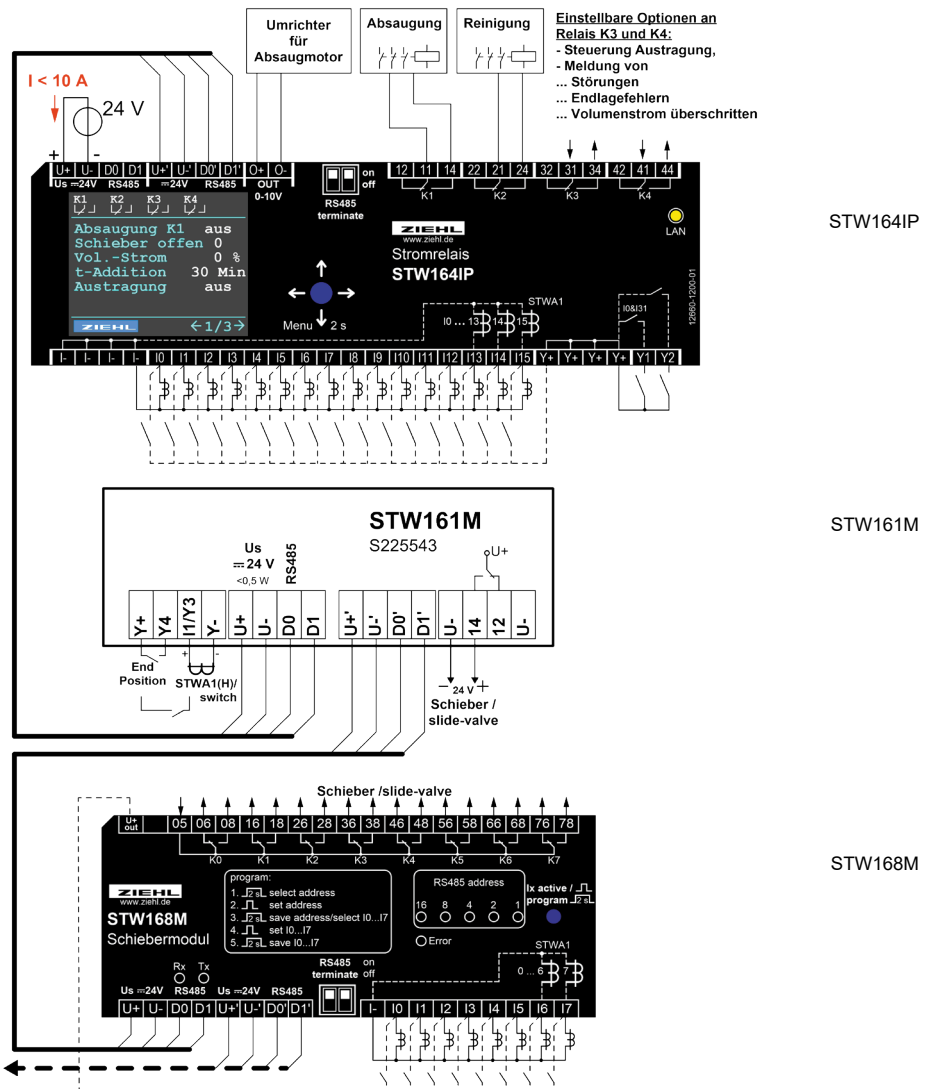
Umrichter für Absaugmotor

Absaugung

Reinigung

Einstellbare Optionen an Relais K3 und K4:
- Steuerung Austragung,
- Meldung von
... Störungen
... Endlagefehlern
... Volumenstrom überschritten

I < 10 A

24 V

+ -

U+ U- D0 D1 U+' U-' D0' D1' O+ O-
Us ⎓24V RS485 ⎓24V RS485 OUT 0-10V

on off
RS485 terminate

12 11 14 22 21 24 32 31 34 42 41 44
K1 K2 K3 K4

K1 K2 K3 K4
Absaugung K1 aus
Schieber offen 0
Vol.-Strom 0 %
t-Addition 30 Min
Austragung aus
ZIEHL ←1/3→

Menu 2 s

ZIEHL
www.ziehl.de
Stromrelais
STW164IP

LAN

STW164IP

STWA1
I0 ... 13 14 15

I0&I31

12660-1200-01

I- I- I- I- I0 I1 I2 I3 I4 I5 I6 I7 I8 I9 I10 I11 I12 I13 I14 I15 Y+ Y+ Y+ Y+ Y1 Y2

STW161M
S225543

STW161M

Us
⎓24 V
<0,5 W
RS485

U+

Y+ Y4 I1/Y3 Y- U+ U- D0 D1 U+' U-' D0' D1' U- 14 12 U-

+ -
End Position
STWA1(H)/ switch

− 24 V +
Schieber / slide-valve

Schieber /slide-valve

U+ out
05 06 08 16 18 26 28 36 38 46 48 56 58 66 68 76 78
K0 K1 K2 K3 K4 K5 K6 K7

STW168M

ZIEHL
www.ziehl.de
STW168M
Schiebermodul

program:
1. 2 s select address
2. set address
3. 2 s save address/select I0...I7
4. set I0...I7
5. 2 s save I0...I7

RS485 address
16 8 4 2 1
Error

Ix active / program 2 s

Rx Tx
Us ⎓24V RS485 Us ⎓24V RS485
RS485 terminate
on off

STWA1
0 ... 6 7

U+ U- D0 D1 U+' U-' D0' D1' I- I0 I1 I2 I3 I4 I5 I6 I7